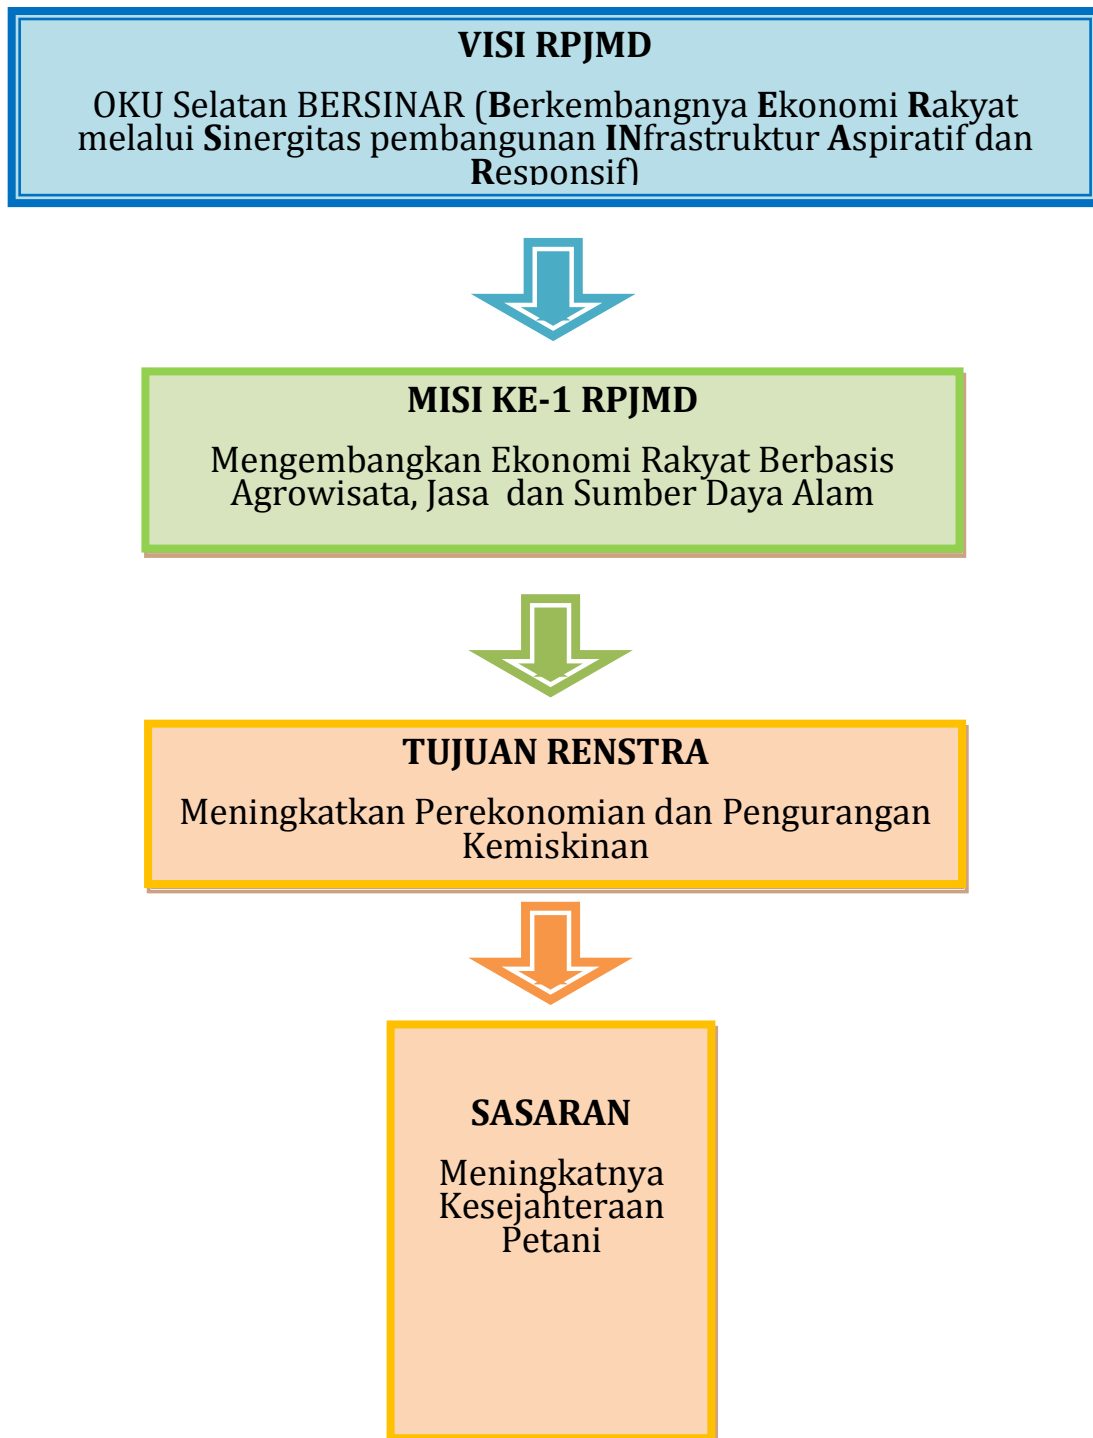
VISI RPJMD

OKU Selatan BERSINAR (Berkembangnya Ekonomi Rakyat melalui Sinergitas pembangunan INfrastruktur Aspiratif dan Responsif)

MISI KE-1 RPJMD

Mengembangkan Ekonomi Rakyat Berbasis Agrowisata, Jasa dan Sumber Daya Alam

TUJUAN RENSTRA

Meningkatkan Perekonomian dan Pengurangan Kemiskinan

SASARAN

Meningkatnya Kesejahteraan Petani